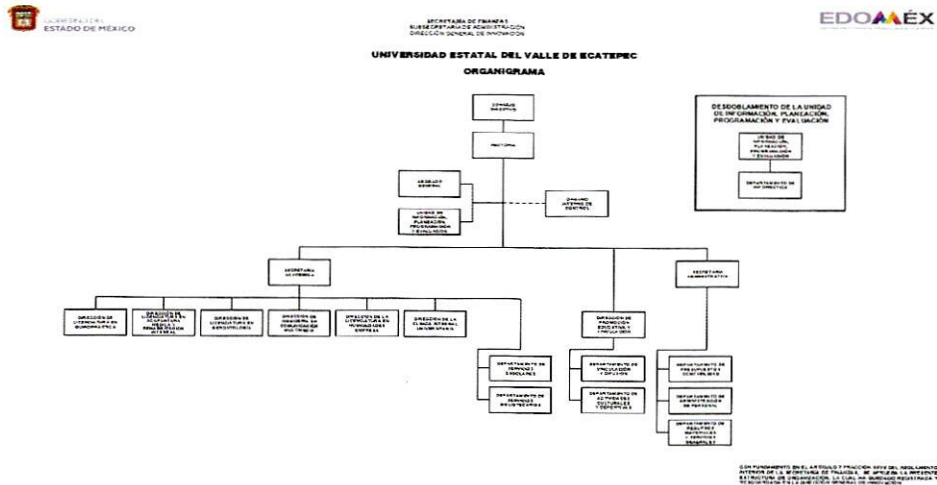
GOBIERNO DEL ESTADO DE MÉXICO

SECRETARÍA DE FINANZAS
SUBSECRETARÍA DE ADMINISTRACIÓN
DIRECCIÓN GENERAL DE INNOVACIÓN

EDOMÉX

UNIVERSIDAD ESTATAL DEL VALLE DE ECATEPEC

ORGANIGRAMA

CONSEJO DIRECTIVO

RECTORÍA

ABOGADO GENERAL

UNIDAD DE INFORMACIÓN, PLANEACIÓN, PROGRAMACIÓN Y EVALUACIÓN

ÓRGANO INTERNO DE CONTROL

SECRETARÍA ACADÉMICA

DIRECCIÓN DE LICENCIATURA EN GERONTOLOGÍA

DIRECCIÓN DE LICENCIATURA EN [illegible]

DIRECCIÓN DE LICENCIATURA EN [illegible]

DIRECCIÓN DE INGENIERÍA EN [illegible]

DIRECCIÓN DE LA LICENCIATURA EN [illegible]

DIRECCIÓN DE LA CLÍNICA INTEGRAL UNIVERSITARIA

DEPARTAMENTO DE SERVICIOS ESCOLARES

DEPARTAMENTO DE SERVICIOS BIBLIOTECARIOS

DIRECCIÓN DE PROMOCIÓN EDUCATIVA Y VINCULACIÓN

DEPARTAMENTO DE VINCULACIÓN Y DIFUSIÓN

DEPARTAMENTO DE ACTIVIDADES CULTURALES Y DEPORTIVAS

SECRETARÍA ADMINISTRATIVA

DEPARTAMENTO DE PRESUPUESTO Y CONTABILIDAD

DEPARTAMENTO DE ADMINISTRACIÓN DE PERSONAL

DEPARTAMENTO DE RECURSOS MATERIALES Y SERVICIOS GENERALES

DESDOBLAMIENTO DE LA UNIDAD DE INFORMACIÓN, PLANEACIÓN, PROGRAMACIÓN Y EVALUACIÓN

UNIDAD DE INFORMACIÓN, PLANEACIÓN, PROGRAMACIÓN Y EVALUACIÓN

DEPARTAMENTO DE INFORMÁTICA

CON FUNDAMENTO EN EL ARTÍCULO 7 FRACCIÓN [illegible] DEL REGLAMENTO INTERIOR DE LA SECRETARÍA DE FINANZAS, SE APRUEBA LA PRESENTE ESTRUCTURA DE ORGANIZACIÓN, LA CUAL HA QUEDADO REGISTRADA Y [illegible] EN LA DIRECCIÓN GENERAL DE INNOVACIÓN